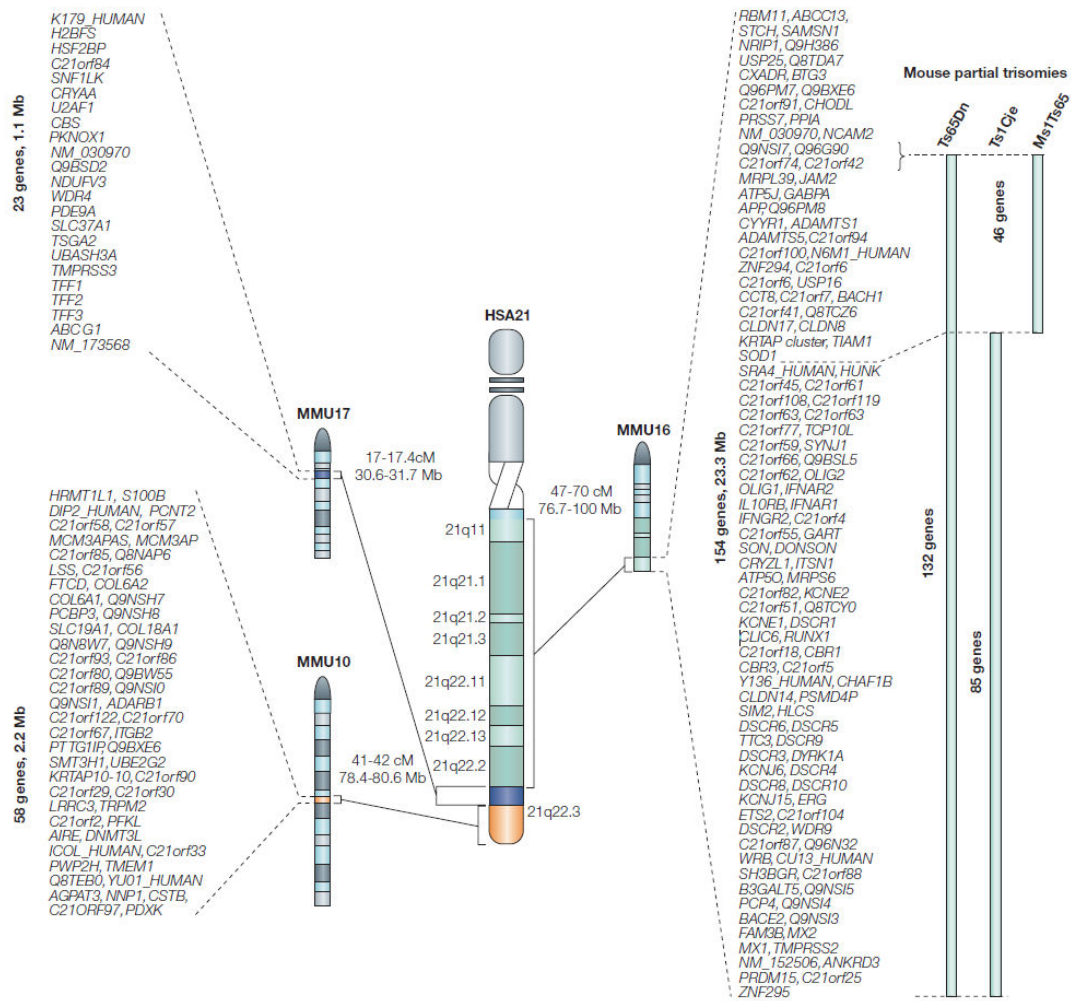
23 genes, 1.1 Mb

K179_HUMAN
H2BFS
HSF2BP
C21orf84
SNF1LK
CRYAA
U2AF1
CBS
PKNOX1
NM_030970
Q9BSD2
NDUFV3
WDR4
PDE9A
SLC37A1
TSGA2
UBASH3A
TMPRSS3
TFF1
TFF2
TFF3
ABC G1
NM_173568

MMU17

17-17.4cM
30.6-31.7 Mb

58 genes, 2.2 Mb

HRMT1L1, S100B
DIP2_HUMAN, PCNT2
C21orf58, C21orf57
MCM3APAS, MCM3AP
C21orf85, Q8NAP6
LSS, C21orf56
FTCD, COL6A2
COL6A1, Q9NSH7
PCBP3, Q9NSH8
SLC19A1, COL18A1
Q8N8W7, Q9NSH9
C21orf93, C21orf86
C21orf80, Q9BW55
C21orf89, Q9NSI0
Q9NSI1, ADARB1
C21orf122, C21orf70
C21orf67, ITGB2
PTTG1IP, Q9BXE6
SMT3H1, UBE2G2
KRTAP10-10, C21orf90
C21orf29, C21orf30
LRRC3, TRPM2
C21orf2, PFKL
AIRE, DNMT3L
ICOL_HUMAN, C21orf33
PWP2H, TMEM1
Q8TEB0, YU01_HUMAN
AGPAT3, NNP1, CSTB,
C21ORF97, PDXK

MMU10

41-42 cM
78.4-80.6 Mb

HSA21

21q11
21q21.1
21q21.2
21q21.3
21q22.11
21q22.12
21q22.13
21q22.2
21q22.3

MMU16

47-70 cM
76.7-100 Mb

154 genes, 23.3 Mb

RBM11, ABCC13,
STCH, SAMSN1
NRIP1, Q9H386
USP25, Q8TDA7
CXADR, BTG3
Q96PM7, Q9BXE6
C21orf91, CHODL
PRSS7, PPIA
NM_030970, NCAM2
Q9NSI7, Q96G90
C21orf74, C21orf42
MRPL39, JAM2
ATP5J, GABPA
APP, Q96PM8
CYYR1, ADAMTS1
ADAMTS5, C21orf94
C21orf100, N6M1_HUMAN
ZNF294, C21orf6
C21orf6, USP16
CCT8, C21orf7, BACH1
C21orf41, Q8TCZ6
CLDN17, CLDN8
KRTAP cluster, TIAM1
SOD1
SRA4_HUMAN, HUNK
C21orf45, C21orf61
C21orf108, C21orf119
C21orf63, C21orf63
C21orf77, TCP10L
C21orf59, SYNJ1
C21orf66, Q9BSL5
C21orf62, OLIG2
OLIG1, IFNAR2
IL10RB, IFNAR1
IFNGR2, C21orf4
C21orf55, GART
SON, DONSON
CRYZL1, ITSN1
ATP5O, MRPS6
C21orf82, KCNE2
C21orf51, Q8TCY0
KCNE1, DSCR1
CLIC6, RUNX1
C21orf18, CBR1
CBR3, C21orf5
Y136_HUMAN, CHAF1B
CLDN14, PSMD4P
SIM2, HLCS
DSCR6, DSCR5
TTC3, DSCR9
DSCR3, DYRK1A
KCNJ6, DSCR4
DSCR8, DSCR10
KCNJ15, ERG
ETS2, C21orf104
DSCR2, WDR9
C21orf87, Q96N32
WRB, CU13_HUMAN
SH3BGR, C21orf88
B3GALT5, Q9NSI5
PCP4, Q9NSI4
BACE2, Q9NSI3
FAM3B, MX2
MX1, TMPRSS2
NM_152506, ANKRD3
PRDM15, C21orf25
ZNF295

Mouse partial trisomies

Ts65Dn
Ts1Cje
Ms1Ts65

46 genes
132 genes
85 genes